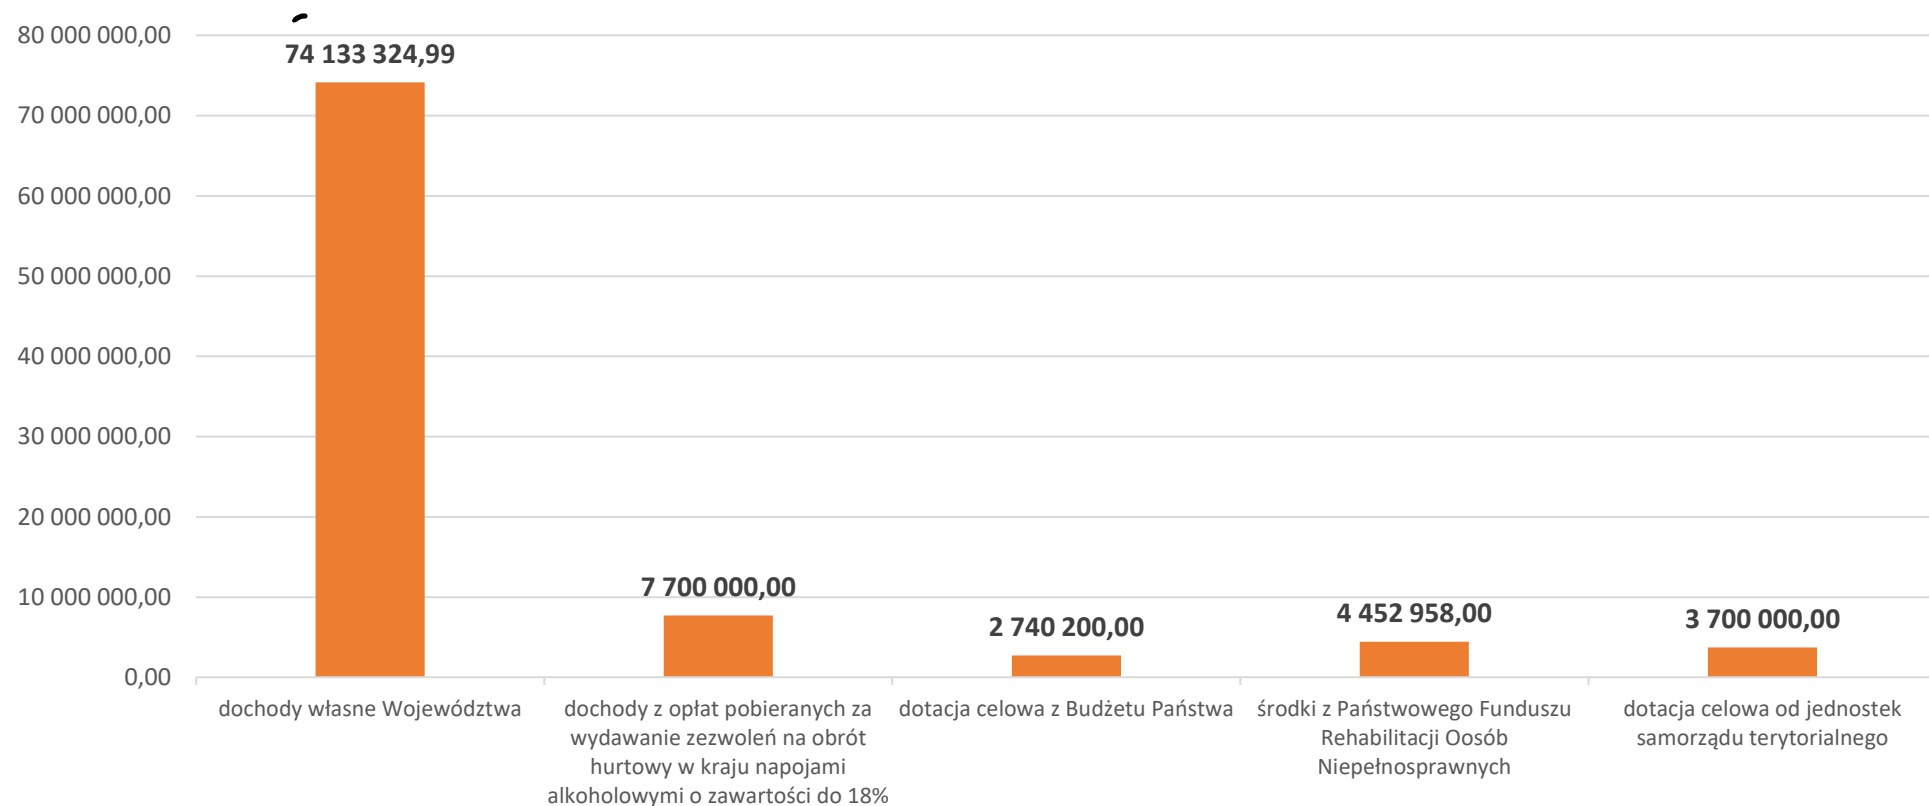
80 000 000,00
70 000 000,00
60 000 000,00
50 000 000,00
40 000 000,00
30 000 000,00
20 000 000,00
10 000 000,00
0,00

74 133 324,99
7 700 000,00
2 740 200,00
4 452 958,00
3 700 000,00

dochody własne Województwa
dochody z opłat pobieranych za wydawanie zezwoleń na obrót hurtowy w kraju napojami alkoholowymi o zawartości do 18%
dotacja celowa z Budżetu Państwa
środki z Państwowego Funduszu Rehabilitacji Oosób Niepełnosprawnych
dotacja celowa od jednostek samorządu terytorialnego